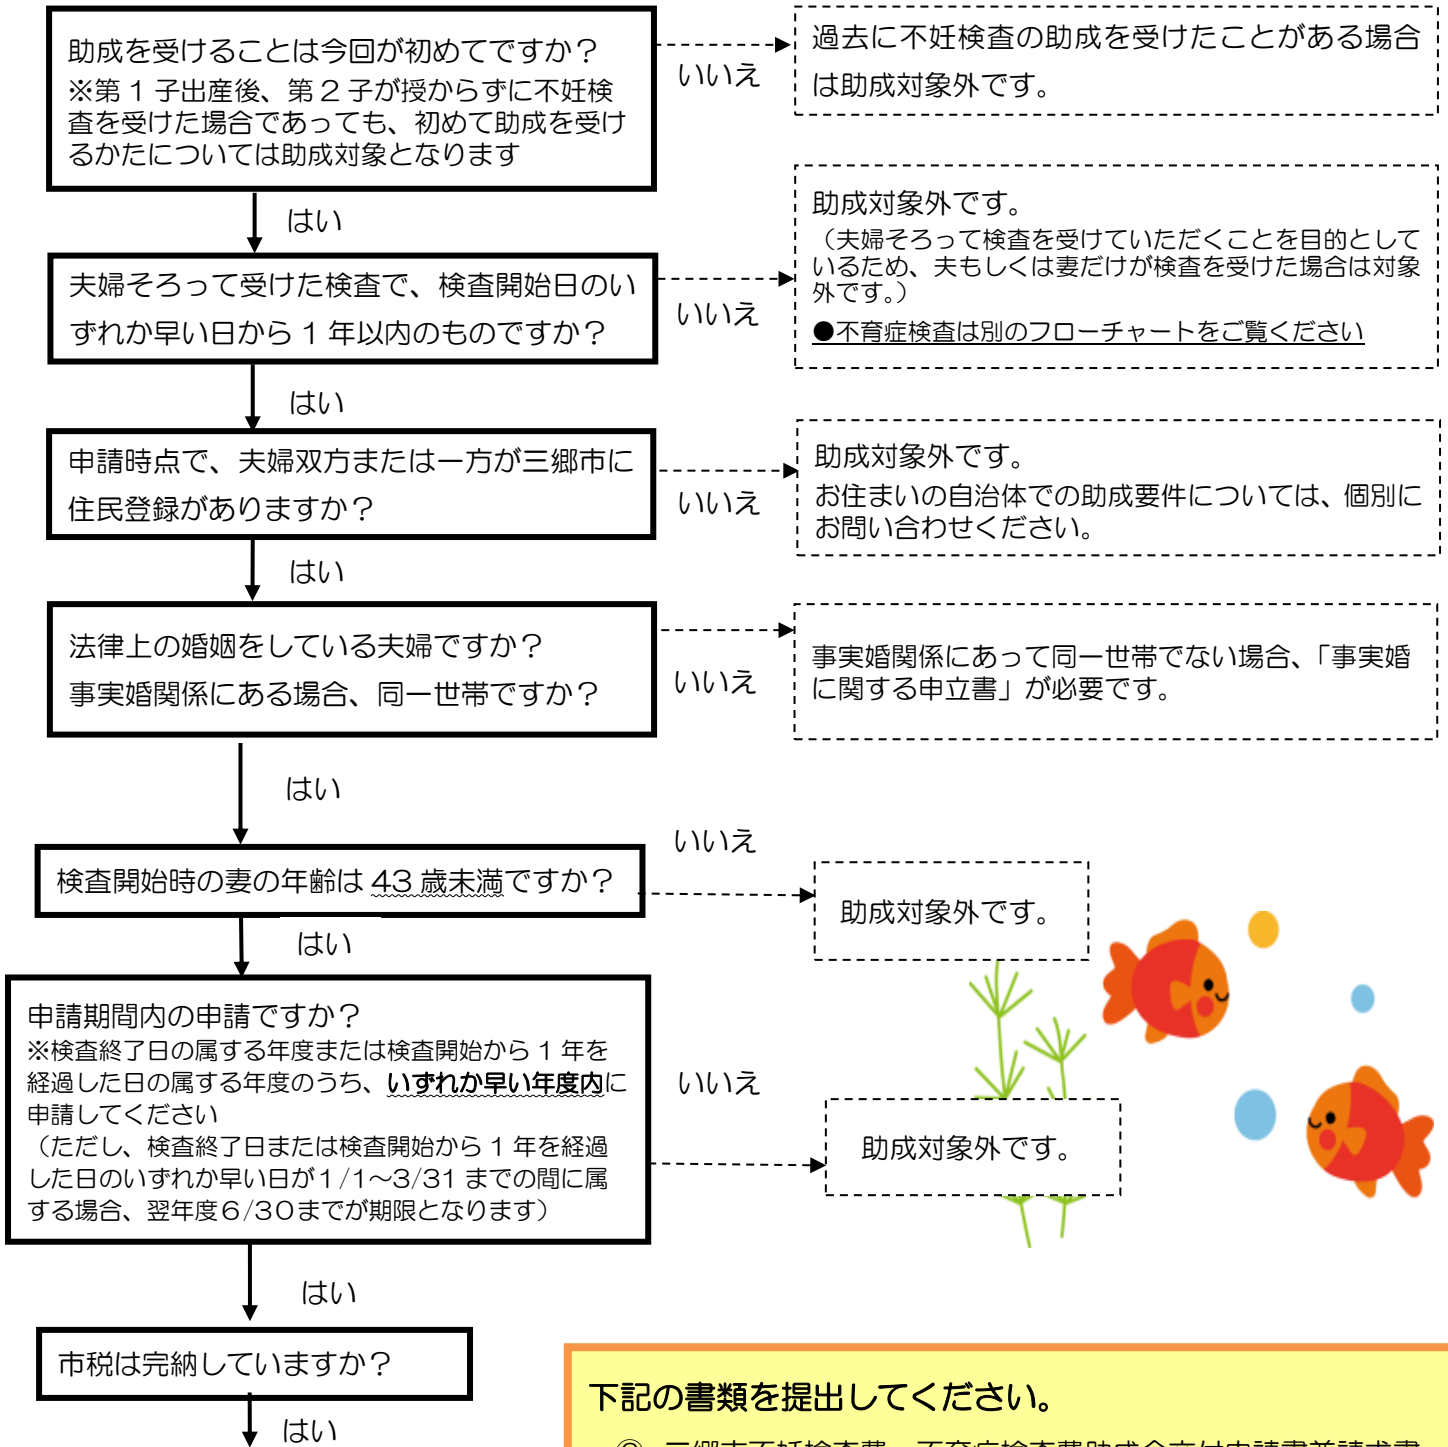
助成を受けることは今回が初めてですか？
※第１子出産後、第２子が授からずに不妊検査を受けた場合であっても、初めて助成を受けるかたについては助成対象となります

いいえ

過去に不妊検査の助成を受けたことがある場合は助成対象外です。

はい

夫婦そろって受けた検査で、検査開始日のいずれか早い日から１年以内のものですか？

いいえ

助成対象外です。
（夫婦そろって検査を受けていただくことを目的としているため、夫もしくは妻だけが検査を受けた場合は対象外です。）
●不育症検査は別のフローチャートをご覧ください

はい

申請時点で、夫婦双方または一方が三郷市に住民登録がありますか？

いいえ

助成対象外です。
お住まいの自治体での助成要件については、個別にお問い合わせください。

はい

法律上の婚姻をしている夫婦ですか？
事実婚関係にある場合、同一世帯ですか？

いいえ

事実婚関係にあって同一世帯でない場合、「事実婚に関する申立書」が必要です。

はい

いいえ

検査開始時の妻の年齢は 43 歳未満ですか？

助成対象外です。

はい

申請期間内の申請ですか？
※検査終了日の属する年度または検査開始から１年を経過した日の属する年度のうち、いずれか早い年度内に申請してください
（ただし、検査終了日または検査開始から１年を経過した日のいずれか早い日が１/１～３/31 までの間に属する場合、翌年度６/30までが期限となります）

いいえ

助成対象外です。

はい

市税は完納していますか？

はい

下記の書類を提出してください。
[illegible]